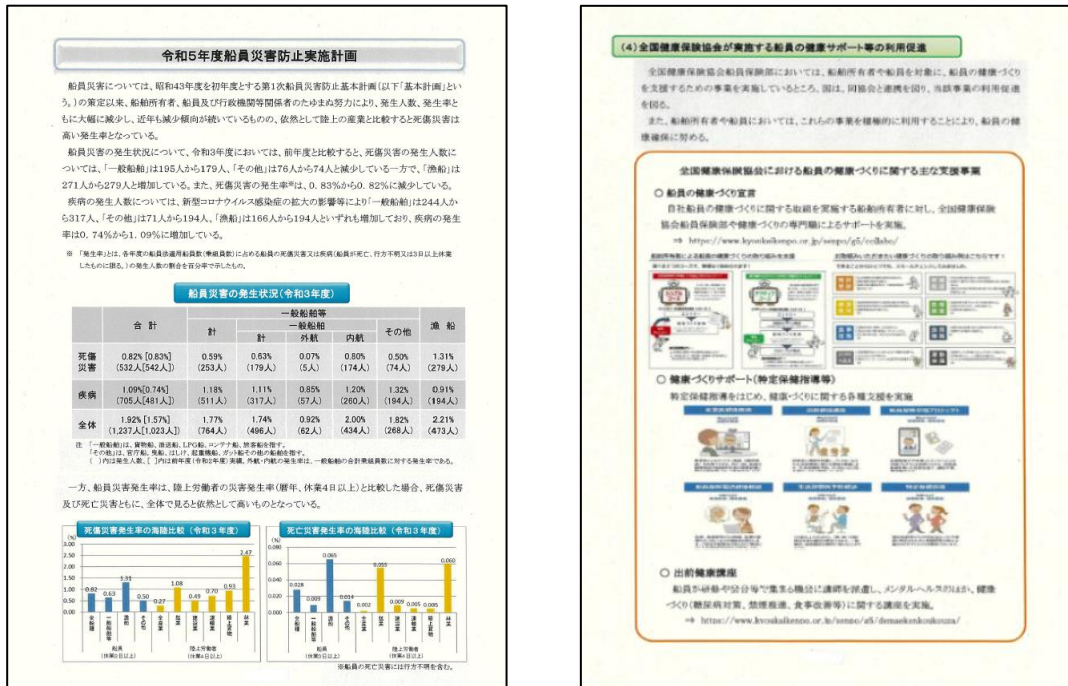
令和5年度船員災害防止実施計画

船員災害については、昭和43年度を初年度とする第1次船員災害防止基本計画（以下「基本計画」という。）の策定以来、船舶所有者、船員及び行政機関等関係者のたゆまぬ努力により、発生人数、発生率ともに大幅に減少し、近年も減少傾向が続いているものの、依然として陸上の産業と比較すると死傷災害は高い発生率となっている。

船員災害の発生状況について、令和3年度においては、前年度と比較すると、死傷災害の発生人数については、「一般船舶」は195人から179人、「その他」は76人から74人と減少している一方で、「漁船」は271人から279人と増加している。また、死傷災害の発生率※は、0.83%から0.82%に減少している。

疾病の発生人数については、新型コロナウイルス感染症の拡大の影響等により「一般船舶」は244人から317人、「その他」は71人から194人、「漁船」は166人から194人といずれも増加しており、疾病の発生率は0.74%から1.09%に増加している。

※「発生率」とは、各年度の船員法適用船員数（乗組員数）に占める船員の死傷災害又は疾病（船員が死亡、行方不明又は3日以上休業したものに限る。）の発生人数の割合を百分率で示したもの。

船員災害の発生状況（令和3年度）

| | 合計 | 一般船舶等 計 | 一般船舶 計 | 外航 | 内航 | その他 | 漁船 |
|---|---|---|---|---|---|---|---|
| 死傷災害 | 0.82% [0.83%] (532人[542人]) | 0.59% (253人) | 0.63% (179人) | 0.07% (5人) | 0.80% (174人) | 0.50% (74人) | 1.31% (279人) |
| 疾病 | 1.09% [0.74%] (705人[481人]) | 1.18% (511人) | 1.11% (317人) | 0.85% (57人) | 1.20% (260人) | 1.32% (194人) | 0.91% (194人) |
| 全体 | 1.92% [1.57%] (1,237人[1,023人]) | 1.77% (764人) | 1.74% (496人) | 0.92% (62人) | 2.00% (434人) | 1.82% (268人) | 2.21% (473人) |

注 「一般船舶」は、貨物船、客船、LPG船、コンテナ船、旅客船を指す。
「その他」は、官庁船、曳船、はしけ、起重機船、ボット船その他の船舶を指す。
（ ）内は発生人数、[ ]内は前年度（令和2年度）実績。外航・内航の発生率は、一般船舶の合計乗組員数に対する発生率である。

一方、船員災害発生率は、陸上労働者の災害発生率（暦年、休業4日以上）と比較した場合、死傷災害及び死亡災害ともに、全体で見ると依然として高いものとなっている。

死傷災害発生率の海陸比較（令和3年度）
(%) 3.00 2.50 2.00 1.50 1.00 0.50 0.00
0.82 0.63 1.31 0.50 0.27 1.08 0.49 0.70 0.53 2.47
全船種 一般船舶 漁船 その他 全産業 製造業 建設業 運輸業 陸上貨物 林業
船員（休業3日以上） 陸上労働者（休業4日以上）

死亡災害発生率の海陸比較（令和3年度）
(%) 0.080 0.060 0.040 0.020 0.000
0.028 0.009 0.065 0.014 0.002 0.005 0.005 0.059 0.005 0.060
船員（休業3日以上） 陸上労働者（休業4日以上）
※船員の死亡災害には行方不明を含む。

（4）全国健康保険協会が実施する船員の健康サポート等の利用促進

全国健康保険協会船員保険部においては、船舶所有者や船員を対象に、船員の健康づくりを支援するための事業を実施しているところ、国は、同協会と連携を図り、当該事業の利用促進を図る。

また、船舶所有者や船員においては、これらの事業を積極的に利用することにより、船員の健康保持に努める。

全国健康保険協会における船員の健康づくりに関する主な支援事業

○ 船員の健康づくり宣言
自社船員の健康づくりに関する取組を実施する船舶所有者に対し、全国健康保険協会船員保険部や健康づくりの専門職によるサポートを実施。
⇒ https://www.kyoukaikenpo.or.jp/senpo/g5/collabo/

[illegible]

○ 健康づくりサポート（特定保健指導等）
特定保健指導をはじめ、健康づくりに関する各種支援を実施

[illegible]

○ 出前健康講座
船員が研修や会合等で集まる機会に講師を派遣し、メンタルヘルスのほか、健康づくり（糖尿病対策、禁煙推進、食事改善等）に関する講座を実施。
⇒ https://www.kyoukaikenpo.or.jp/senpo/g5/demaekenkoukouza/